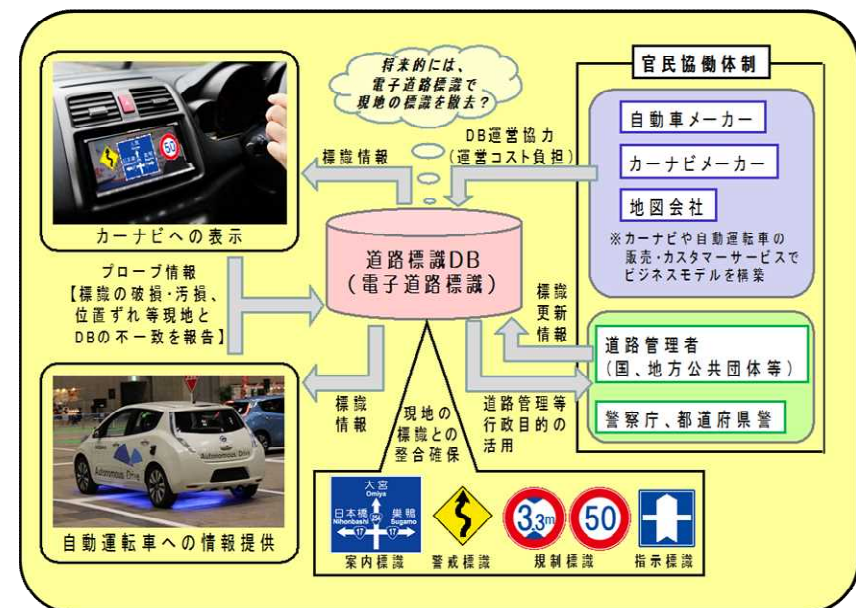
将来的には、電子道路標識で現地の標識を撤去?

官民協働体制

自動車メーカー

カーナビメーカー

地図会社

※カーナビや自動運転車の販売・カスタマーサービスでビジネスモデルを構築

標識情報

DB運営協力（運営コスト負担）

カーナビへの表示

道路標識DB（電子道路標識）

プローブ情報【標識の破損・汚損、位置ずれ等現地とDBの不一致を報告】

標識更新情報

道路管理者（国、地方公共団体等）

警察庁、都道府県警

標識情報

現地の標識との整合確保

道路管理等行政目的の活用

自動運転車への情報提供

Autonomous Drive

大宮 Omiya

日本橋 Nihonbashi

巣鴨 Sugamo

17

3.3m

50

案内標識

警戒標識

規制標識

指示標識